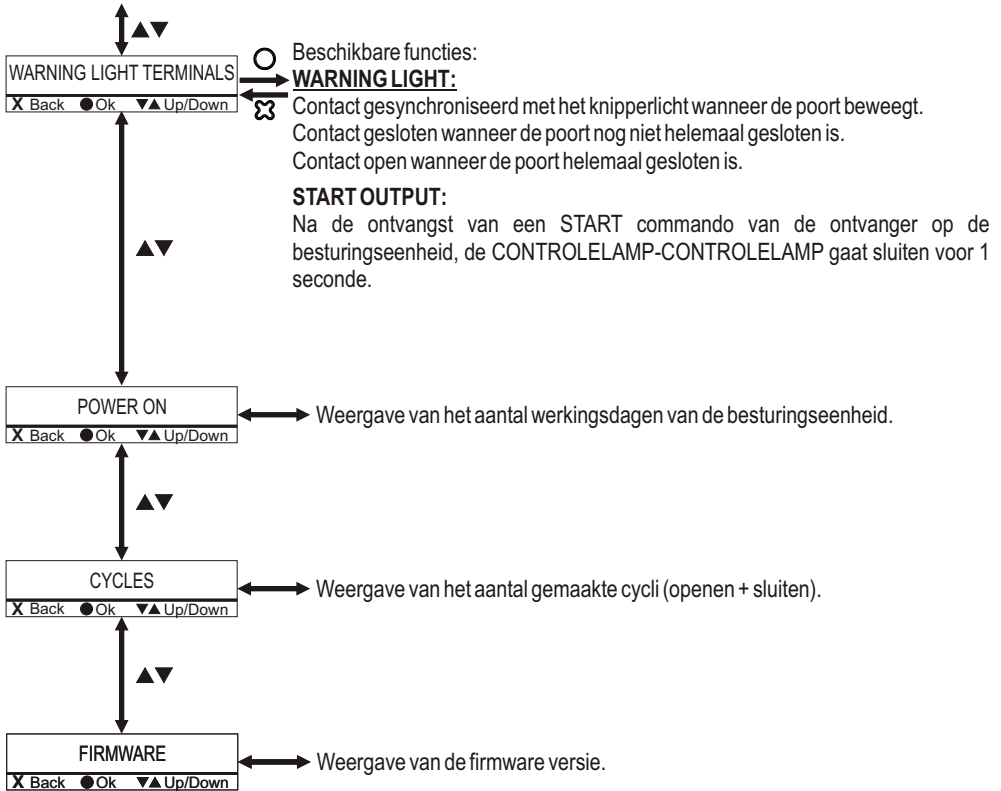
▲▼

WARNING LIGHT TERMINALS
X Back ● Ok ▼▲ Up/Down

Beschikbare functies:
**WARNING LIGHT:**
Contact gesynchroniseerd met het knipperlicht wanneer de poort beweegt.
Contact gesloten wanneer de poort nog niet helemaal gesloten is.
Contact open wanneer de poort helemaal gesloten is.

**START OUTPUT:**
Na de ontvangst van een START commando van de ontvanger op de besturingseenheid, de CONTROLELAMP-CONTROLELAMP gaat sluiten voor 1 seconde.

▲▼

POWER ON
X Back ● Ok ▼▲ Up/Down

Weergave van het aantal werkingsdagen van de besturingseenheid.

▲▼

CYCLES
X Back ● Ok ▼▲ Up/Down

Weergave van het aantal gemaakte cycli (openen + sluiten).

▲▼

FIRMWARE
X Back ● Ok ▼▲ Up/Down

Weergave van de firmware versie.